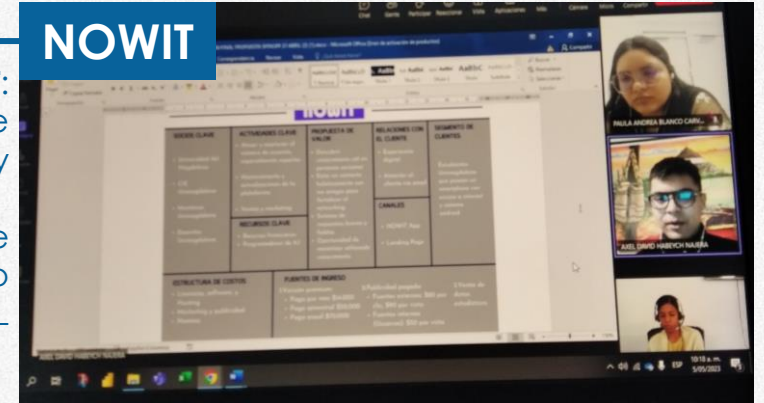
NOWIT

SOCIOS CLAVE

ACTIVIDADES CLAVE

PROPUESTA DE VALOR

RELACIONES CON EL CLIENTE

SEGMENTO DE CLIENTES

RECURSOS CLAVE

CANALES

ESTRUCTURA DE COSTOS

FUENTES DE INGRESO

PAULA ANDREA BLANCO CARV...

AXEL DAVID HABEYCH NAJERA

AXEL DAVID HABEYCH NAJERA

10:18 a. m.
5/05/2023